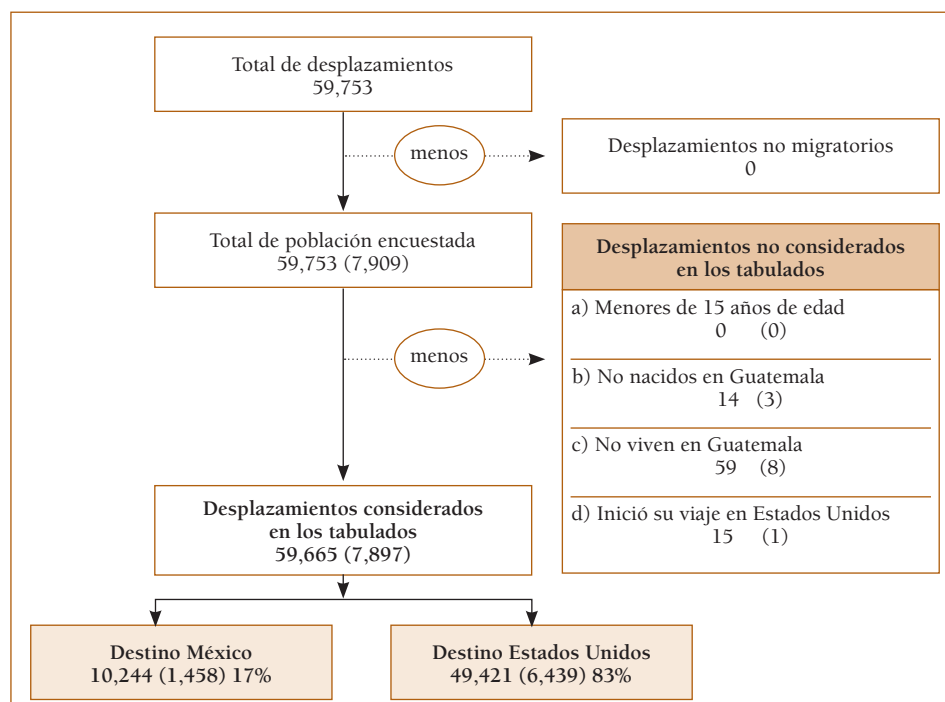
Total de desplazamientos
59,753

menos

Desplazamientos no migratorios
0

Total de población encuestada
59,753 (7,909)

Desplazamientos no considerados en los tabulados

menos

a) Menores de 15 años de edad
0 (0)

b) No nacidos en Guatemala
14 (3)

c) No viven en Guatemala
59 (8)

d) Inició su viaje en Estados Unidos
15 (1)

Desplazamientos considerados en los tabulados
59,665 (7,897)

Destino México
10,244 (1,458) 17%

Destino Estados Unidos
49,421 (6,439) 83%